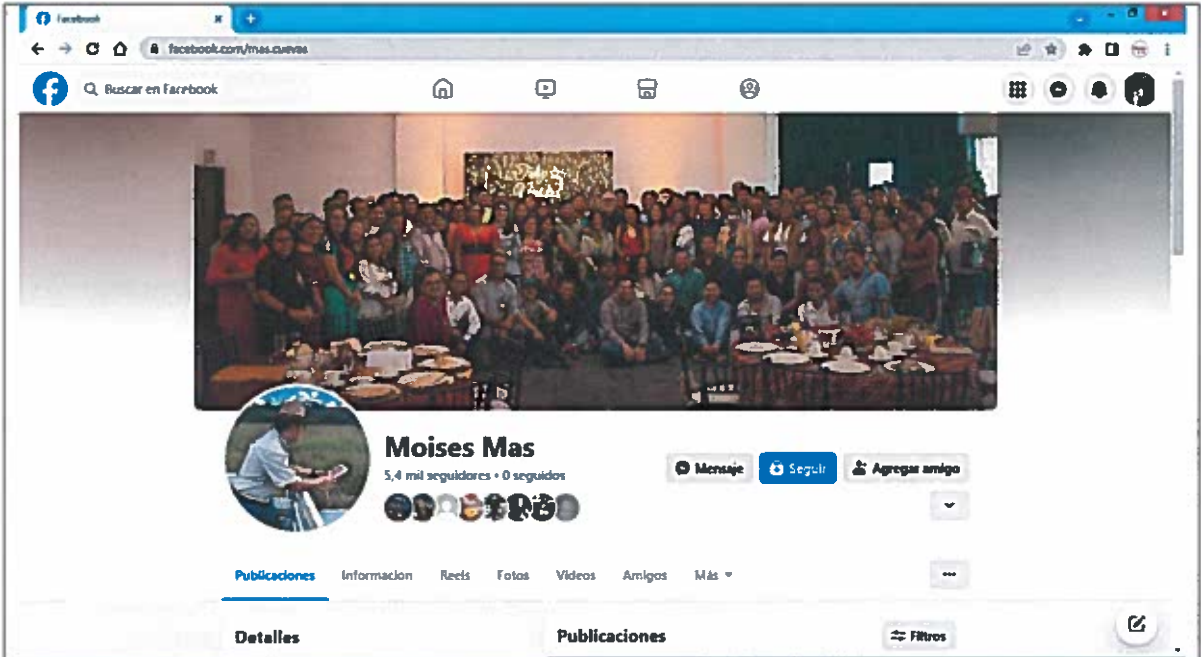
Facebook

facebook.com/mas.cuevas

Buscar en Facebook

Moises Mas

5,4 mil seguidores • 0 seguidos

Mensaje

Seguir

Agregar amigo

Publicaciones

Información

Reels

Fotos

Videos

Amigos

Más

Detalles

Publicaciones

Filtros